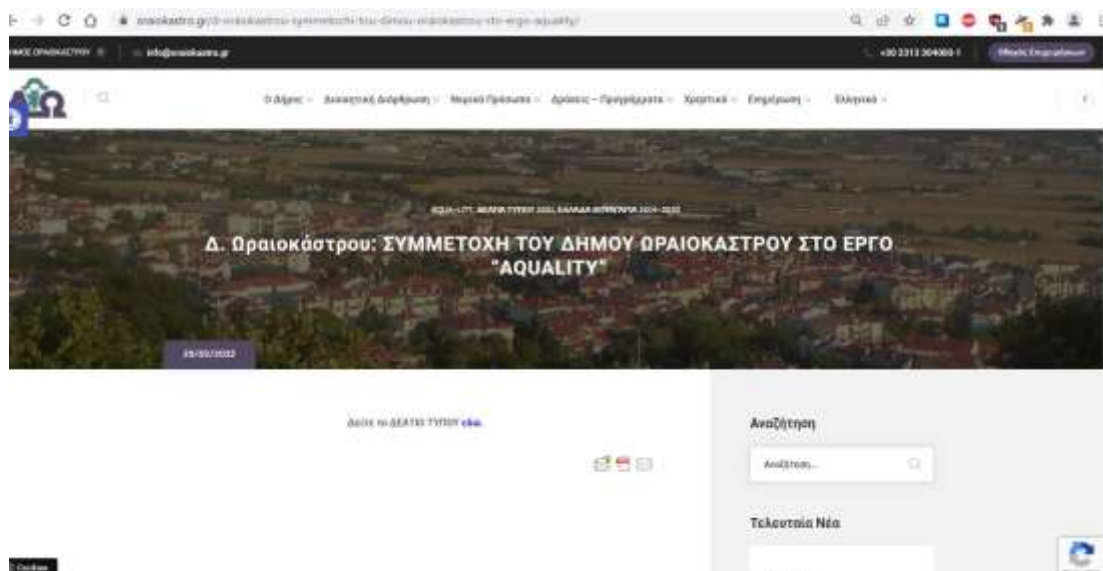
oraiokastro.gr/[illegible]

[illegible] info@oraiokastro.gr

+30 2313 304000-1 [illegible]

Ο Δήμος · Διοικητική Διάρθρωση · Νομικά Πρόσωπα · Δράσεις – Προγράμματα · Χρηστικά · Επικοινωνία · Ελληνικά

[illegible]

Δ. Ωραιοκάστρου: ΣΥΜΜΕΤΟΧΗ ΤΟΥ ΔΗΜΟΥ ΩΡΑΙΟΚΑΣΤΡΟΥ ΣΤΟ ΕΡΓΟ "AQUALITY"

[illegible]

Δείτε το ΔΕΛΤΙΟ ΤΥΠΟΥ εδώ.

Αναζήτηση

Αναζήτηση...

Τελευταία Νέα

Cookies